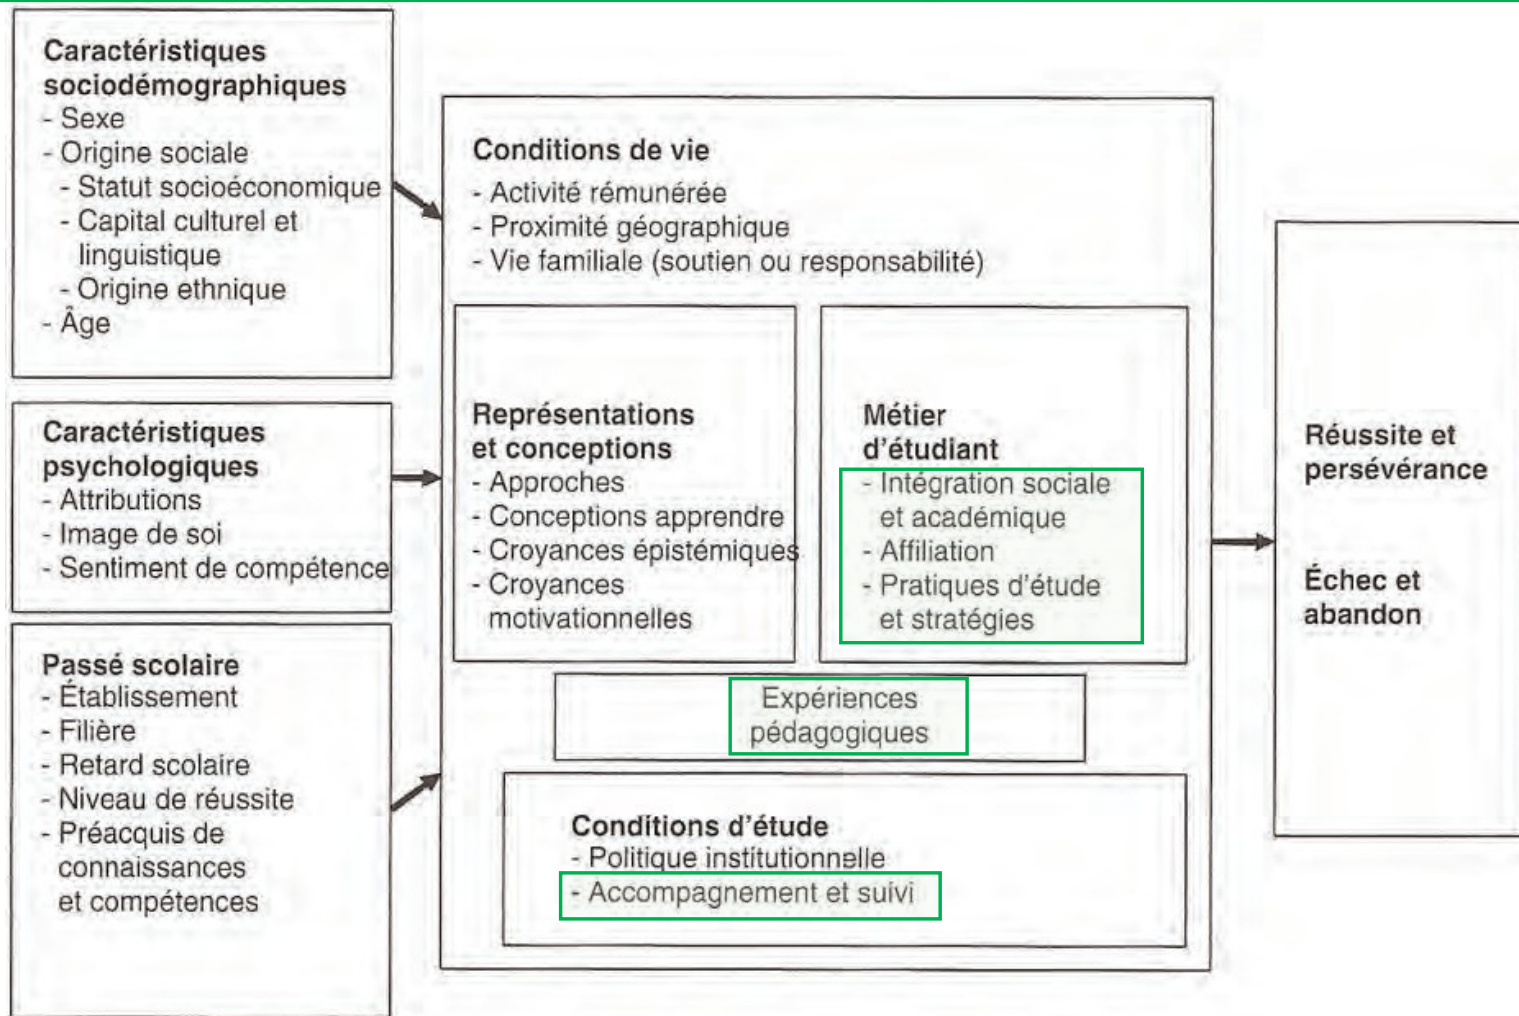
Caractéristiques sociodémographiques
- Sexe
- Origine sociale
- Statut socioéconomique
- Capital culturel et linguistique
- Origine ethnique
- Âge

Caractéristiques psychologiques
- Attributions
- Image de soi
- Sentiment de compétence

Passé scolaire
- Établissement
- Filière
- Retard scolaire
- Niveau de réussite
- Préacquis de connaissances et compétences

Conditions de vie
- Activité rémunérée
- Proximité géographique
- Vie familiale (soutien ou responsabilité)

Représentations et conceptions
- Approches
- Conceptions apprendre
- Croyances épistémiques
- Croyances motivationnelles

Métier d'étudiant
- Intégration sociale et académique
- Affiliation
- Pratiques d'étude et stratégies

Expériences pédagogiques

Conditions d'étude
- Politique institutionnelle
- Accompagnement et suivi

Réussite et persévérance

Échec et abandon